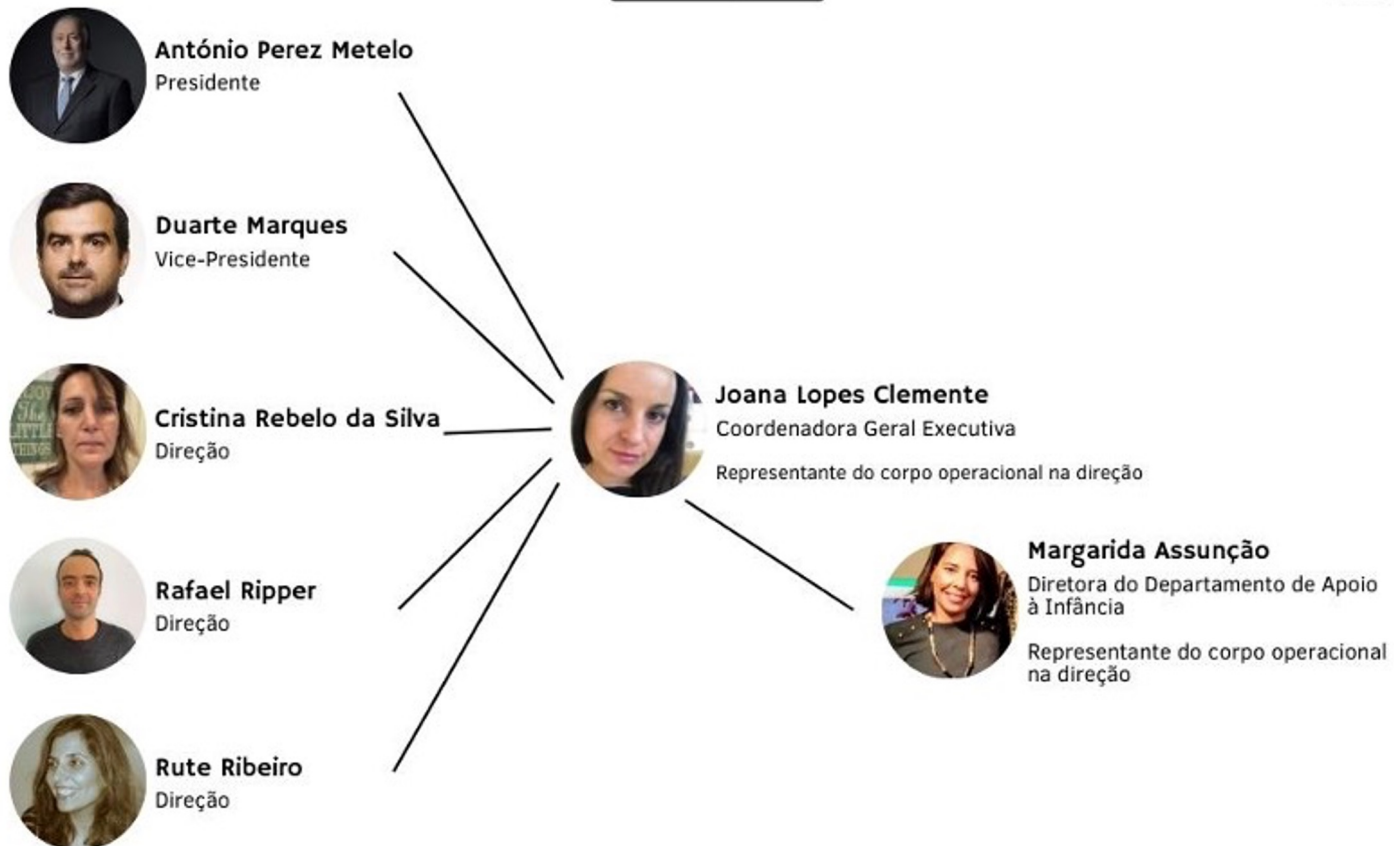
António Perez Metelo
Presidente

Duarte Marques
Vice-Presidente

Cristina Rebelo da Silva
Direção

Rafael Ripper
Direção

Rute Ribeiro
Direção

Joana Lopes Clemente
Coordenadora Geral Executiva

Representante do corpo operacional na direção

Margarida Assunção
Diretora do Departamento de Apoio à Infância

Representante do corpo operacional na direção